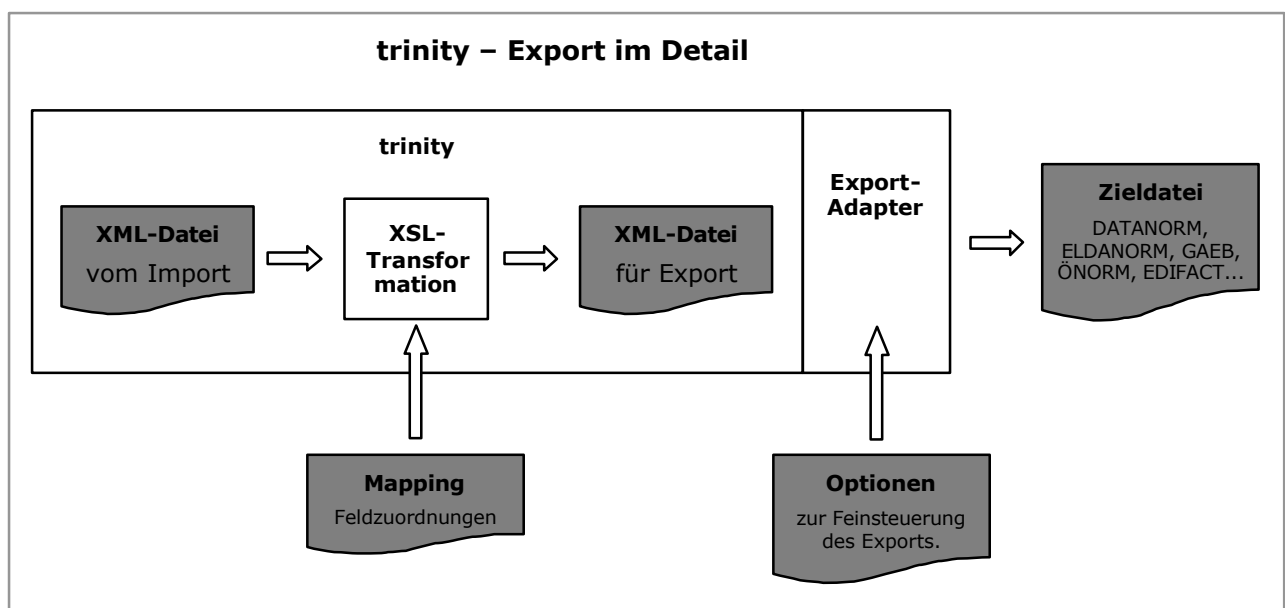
trinity – Export im Detail

trinity

XML-Datei
vom Import

XSL-Transformation

XML-Datei
für Export

Export-Adapter

Zieldatei
DATANORM, ELDANORM, GAEB, ÖNORM, EDIFACT...

Mapping
Feldzuordnungen

Optionen
zur Feinsteuerung des Exports.